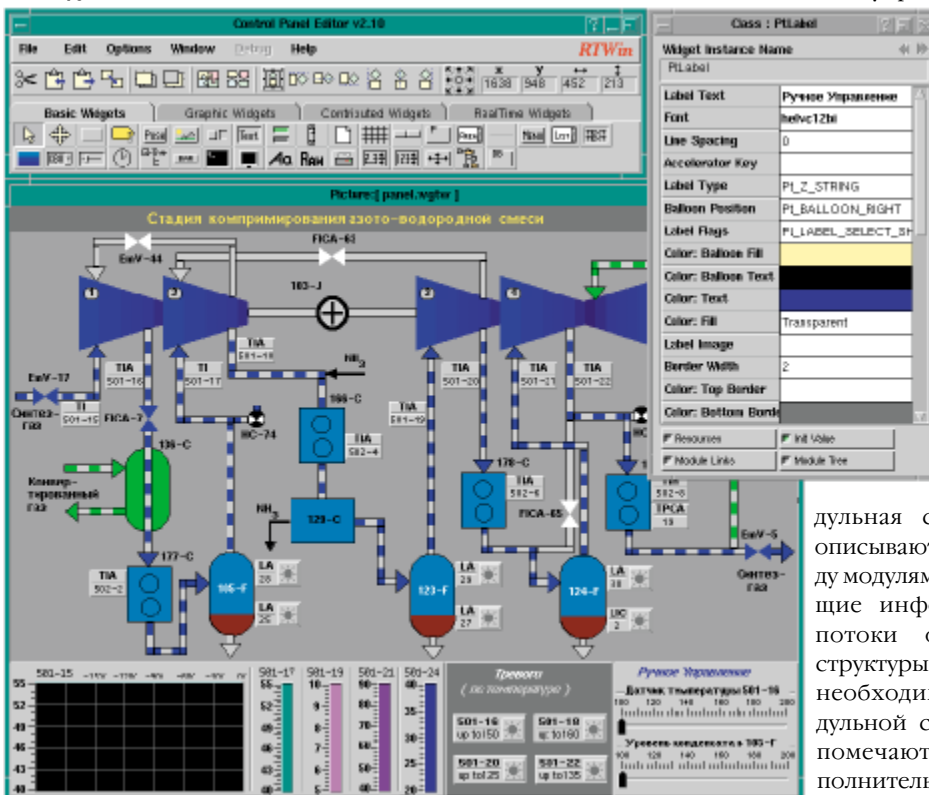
Control Panel Editor v2.10

File Edit Options Window Debug Help RTWin

x y ↔ ↕
1638 948 452 213

Basic Widgets Graphic Widgets Contributed Widgets RealTime Widgets

Picture:[ panel.wgtw ]

Стадия компримирования азото-водородной смеси

EmV-44 FICA-63 103-J TIA 501-18 TIA 501-16 TI 501-17 NH$_3$ EmV-17 Синтез-газ TI 501-15 FICA-7 166-C TIA 501-19 HC-74 TIA 502-4 TIA 501-20 TIA 501-21 TIA 501-22 136-C Компримированный газ 129-C NH$_3$ 170-C TIA 502-6 FICA-65 TIA 502-8 TPCA 19 EmV-5 177-C TIA 502-2 LA 28 LA 25 106-F LA 29 LA 27 123-F LA 30 LIC 2 124-F Синтез-газ

501-15 501-17 501-19 501-21 501-24

Тревоги ( по температуре )
501-16 up to150
501-18 up to160
501-20 up to 25
501-22 up to135

Ручное Управление
Датчик температуры 501-16
Уровень конденсата в 106-F

Class : PtLabel

Widget Instance Name
PtLabel

| Label Text | Ручное Управление |
|---|---|
| Font | helvc12bi |
| Line Spacing | 0 |
| Accelerator Key | |
| Label Type | Pt_Z_STRING |
| Balloon Position | Pt_BALLOON_RIGHT |
| Label Flags | Pt_LABEL_SELECT_SH |
| Color: Balloon Fill | |
| Color: Balloon Text | |
| Color: Text | |
| Color: Fill | Transparent |
| Label Image | |
| Border Width | 2 |
| Color: Top Border | |
| Color: Bottom Borde | |

Resources Init Value Module Links Module Tree

дульная с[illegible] описываю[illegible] ду модулям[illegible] щие инф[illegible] потоки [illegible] структуры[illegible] необходи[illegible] дульной с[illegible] помечают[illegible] полнитель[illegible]